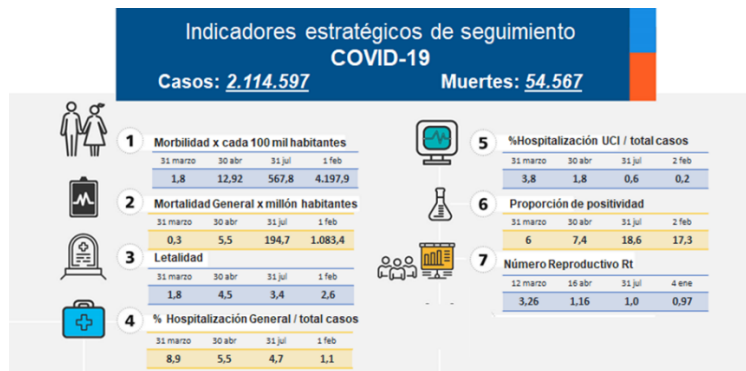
Indicadores estratégicos de seguimiento
COVID-19

Casos: 2.114.597 Muertes: 54.567

1 Morbilidad x cada 100 mil habitantes

| 31 marzo | 30 abr | 31 jul | 1 feb |
|---|---|---|---|
| 1,8 | 12,92 | 567,8 | 4.197,9 |

2 Mortalidad General x millón habitantes

| 31 marzo | 30 abr | 31 jul | 1 feb |
|---|---|---|---|
| 0,3 | 5,5 | 194,7 | 1.083,4 |

3 Letalidad

| 31 marzo | 30 abr | 31 jul | 1 feb |
|---|---|---|---|
| 1,8 | 4,5 | 3,4 | 2,6 |

4 % Hospitalización General / total casos

| 31 marzo | 30 abr | 31 jul | 1 feb |
|---|---|---|---|
| 8,9 | 5,5 | 4,7 | 1,1 |

5 %Hospitalización UCI / total casos

| 31 marzo | 30 abr | 31 jul | 2 feb |
|---|---|---|---|
| 3,8 | 1,8 | 0,6 | 0,2 |

6 Proporción de positividad

| 31 marzo | 30 abr | 31 jul | 2 feb |
|---|---|---|---|
| 6 | 7,4 | 18,6 | 17,3 |

7 Número Reproductivo Rt

| 12 marzo | 16 abr | 31 jul | 4 ene |
|---|---|---|---|
| 3,26 | 1,16 | 1,0 | 0,97 |